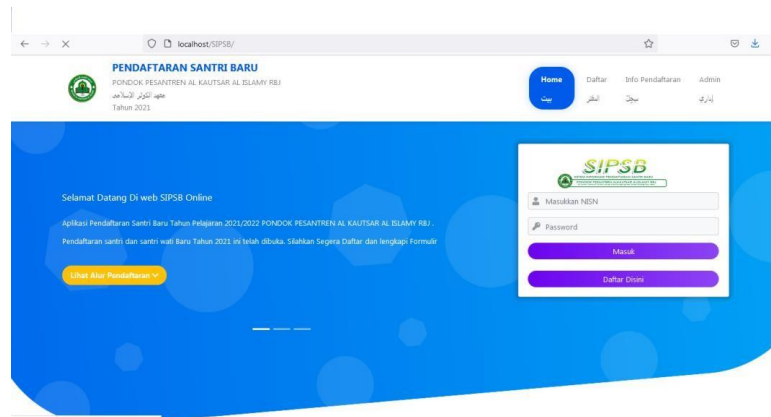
localhost/SIPSB/

PENDAFTARAN SANTRI BARU
PONDOK PESANTREN AL KAUTSAR AL ISLAMY RBJ
معهد الكوثر الإسلامي
Tahun 2021

Home
بيت
Daftar
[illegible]
Info Pendaftaran
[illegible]
Admin
إداري

Selamat Datang Di web SIPSB Online

Aplikasi Pendaftaran Santri Baru Tahun Pelajaran 2021/2022 PONDOK PESANTREN AL KAUTSAR AL ISLAMY RBJ .

Pendaftaran santri dan santri wati Baru Tahun 2021 ini telah dibuka. Silahkan Segera Daftar dan lengkapi Formulir

Lihat Alur Pendaftaran

SIPSB
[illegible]

Masukkan NISN
Password
Masuk
Daftar Disini